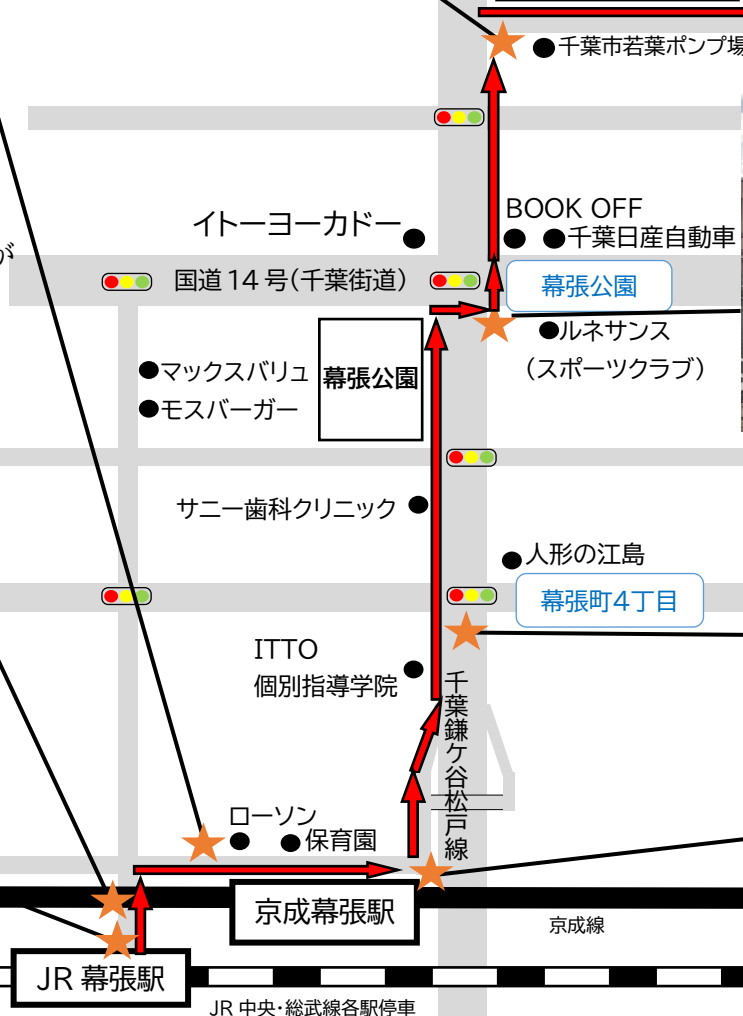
●千葉市若葉ポンプ場

BOOK OFF

イトーヨーカドー ●

● ●千葉日産自動車

国道14号(千葉街道)

幕張公園

●ルネサンス
(スポーツクラブ)

●マックスバリュ
●モスバーガー

幕張公園

サニー歯科クリニック ●

●人形の江島

幕張町4丁目

ITTO
個別指導学院 ●

千葉鎌ケ谷松戸線

ローソン
● ●保育園

京成幕張駅

京成線

JR 幕張駅

JR 中央・総武線各駅停車

が